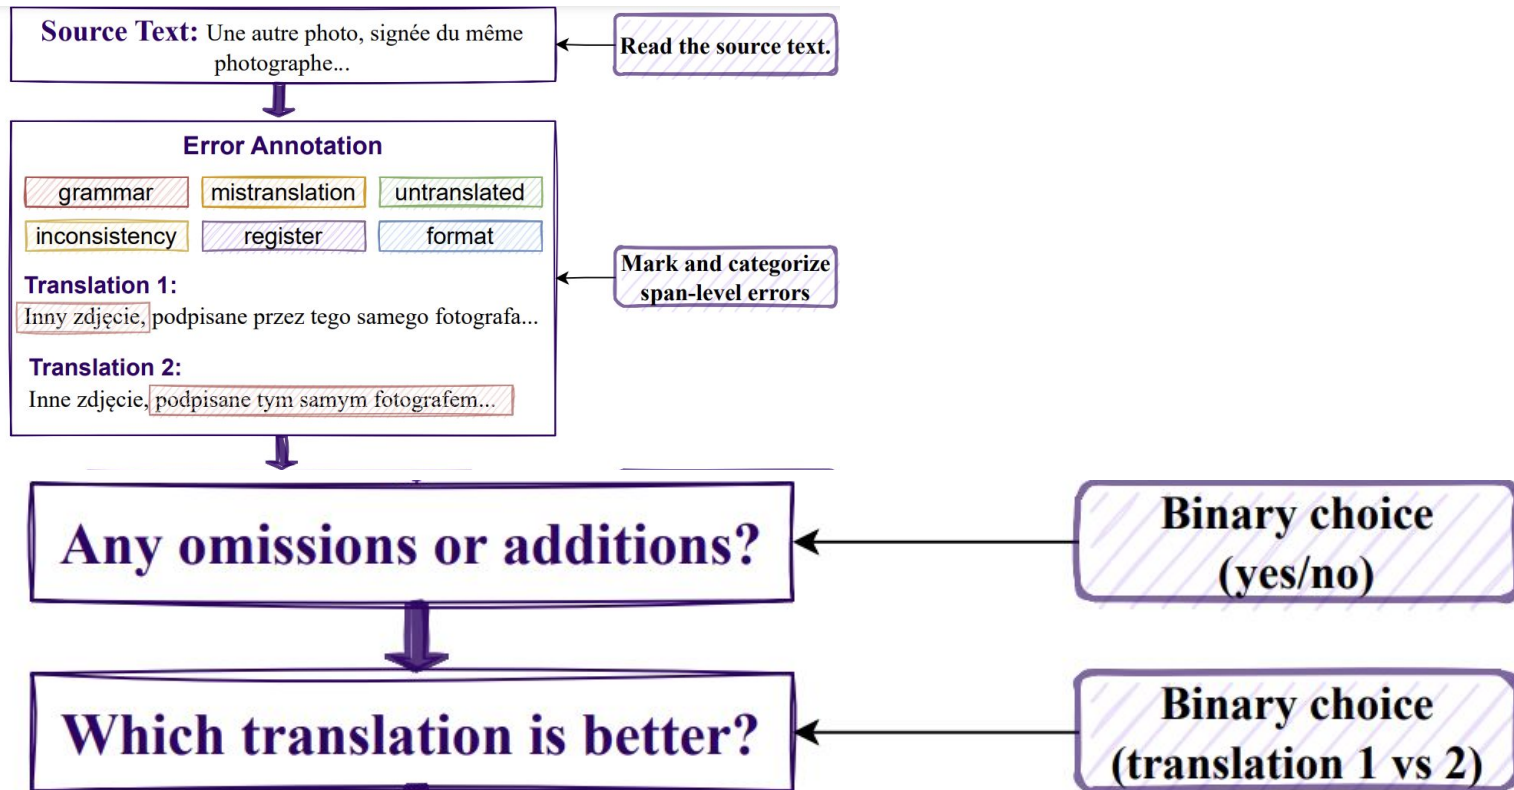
Source Text: Une autre photo, signée du même photographe...

Read the source text.

Error Annotation

grammar
mistranslation
untranslated
inconsistency
register
format

Mark and categorize span-level errors

Translation 1:
Inny zdjęcie, podpisane przez tego samego fotografa...

Translation 2:
Inne zdjęcie, podpisane tym samym fotografem...

Any omissions or additions?

Binary choice (yes/no)

Which translation is better?

Binary choice (translation 1 vs 2)